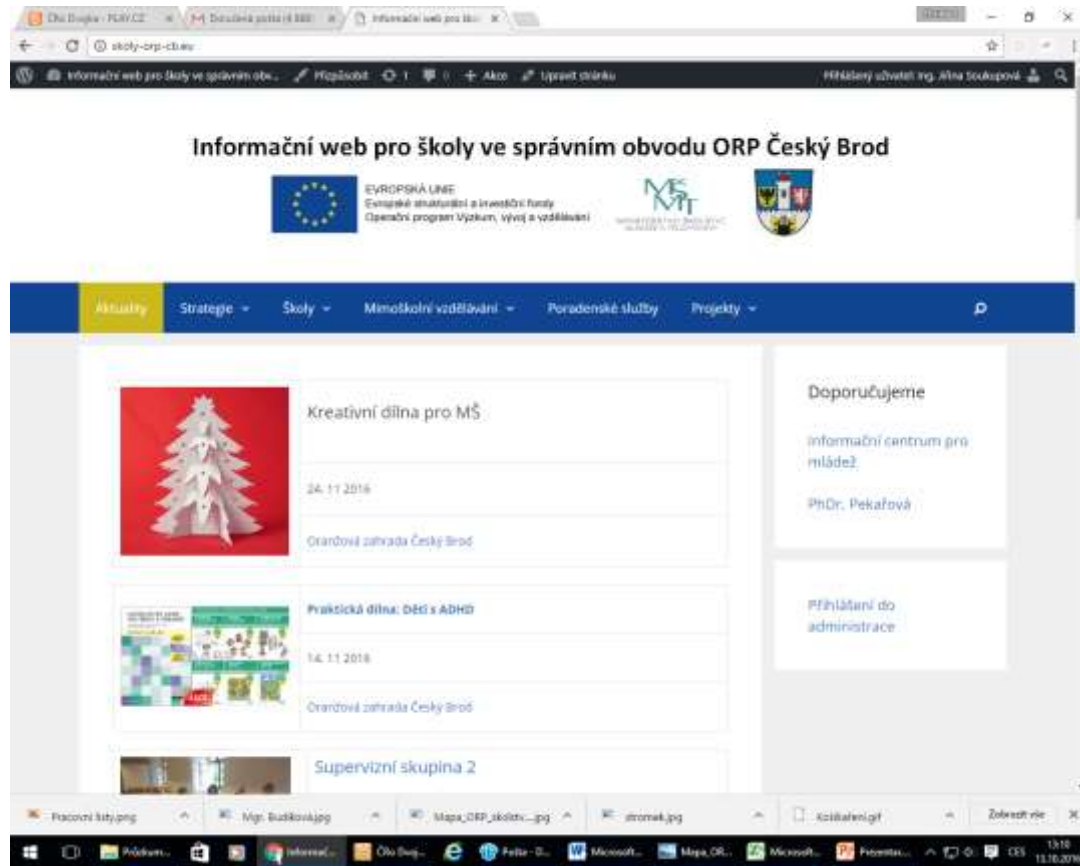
Olo Dugka - FLAVCZ × | M Doručená pošta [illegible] × | Informační web pro škol ×

skoly-orp-cb.eu

Informační web pro školy ve správním obv... Přizpůsobit 1 0 + Akce Upravit stránku Přihlášený uživatel: Ing. Alina Soukupová

Informační web pro školy ve správním obvodu ORP Český Brod

EVROPSKÁ UNIE
Evropské strukturální a investiční fondy
Operační program Výzkum, vývoj a vzdělávání

Aktuality Strategie Školy Mimoškolní vzdělávání Poradenské služby Projekty

Kreativní dílna pro MŠ

24. 11 2016

Oranžová zahrada Český Brod

Praktická dílna: Děti s ADHD

14. 11 2016

Oranžová zahrada Český Brod

Supervizní skupina 2

Doporučujeme

Informační centrum pro mládež

PhDr. Pekařová

Přihlášení do administrace

Pracovní listy.png | Mgr. Budíková.jpg | Mapa_ORP_skolstv....jpg | stromek.jpg | Kolibaleni.gif | Zobrazit vše

13:10
13.10.2016